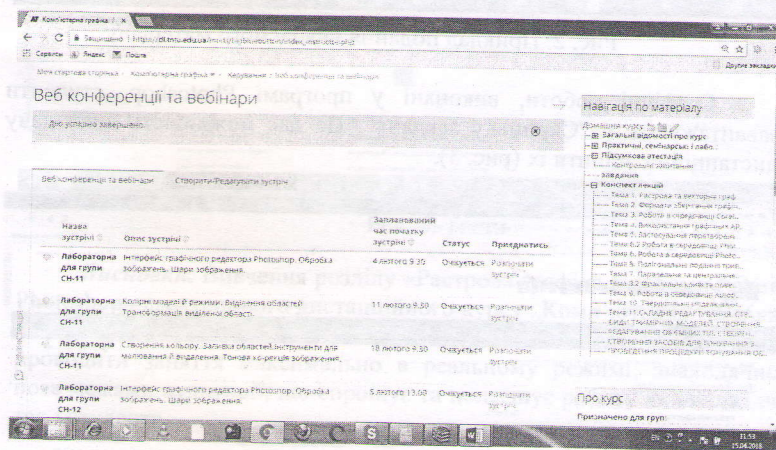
Комп'ютерна графіка | ×

Захищено | https://dl.tntu.edu.ua/mod/bigbluebuttonbn/index.php

Сервіси Яндекс Пошта

Другие закладки

Мої стартова сторінка › Комп'ютерна графіка › Керування › Веб конференції та вебінари

Веб конференції та вебінари

Дію успішно завершено.

Веб конференції та вебінари | Створити/Редагувати зустріч

| Назва зустрічі | Опис зустрічі | Запланований час початку зустрічі | Статус | Приєднатись |
|---|---|---|---|---|
| Лабораторна для групи СН-11 | Інтерфейс графічного редактора Photoshop. Обробка зображень. Шари зображення. | 4 лютого 9.30 | Очікується | Розпочати зустріч |
| Лабораторна для групи СН-11 | Колірні моделі й режими. Виділення областей. Трансформація виділених област. | 11 лютого 9.30 | Очікується | Розпочати зустріч |
| Лабораторна для групи СН-11 | Створення колажу. Заливка областей інструменти для малювання й виділення. Тонова корекція зображення. | 18 лютого 9.30 | Очікується | Розпочати зустріч |
| Лабораторна для групи СН-12 | Інтерфейс графічного редактора Photoshop. Обробка зображень. Шари зображення. | 5 лютого 13.00 | Очікується | Розпочати зустріч |

Навігація по матеріалу

Домашня курс
Загальні відомості про курс
Практичні, семінарські і лабо...
Підсумкова атестація
Контрольні запитання
завдання
Конспект лекцій
Тема 1. Растрова та векторна граф...
Тема 2. Формати збереження графіч...
Тема 3. Робота в середовищі Corel...
Тема 4. Використання графічних АР...
Тема 5. Застосування печатарськ...
Тема 6.2 Робота в середовищі Ulea...
Тема 6. Робота в середовищі Photo...
Тема 5. Поліграфічна подача прое...
Тема 7. Паралельна та центральна...
Тема 3.2 Фрактальні комп'ютерна...
Тема 9. Робота в середовищі Autod...
Тема 10. Тривимірне моделювання...
Тема 11. САПДНЕ РЕДАГУВАННЯ СТР...
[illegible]
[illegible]
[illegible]

Про курс

Призначено для груп:

11:53
15.04.2018